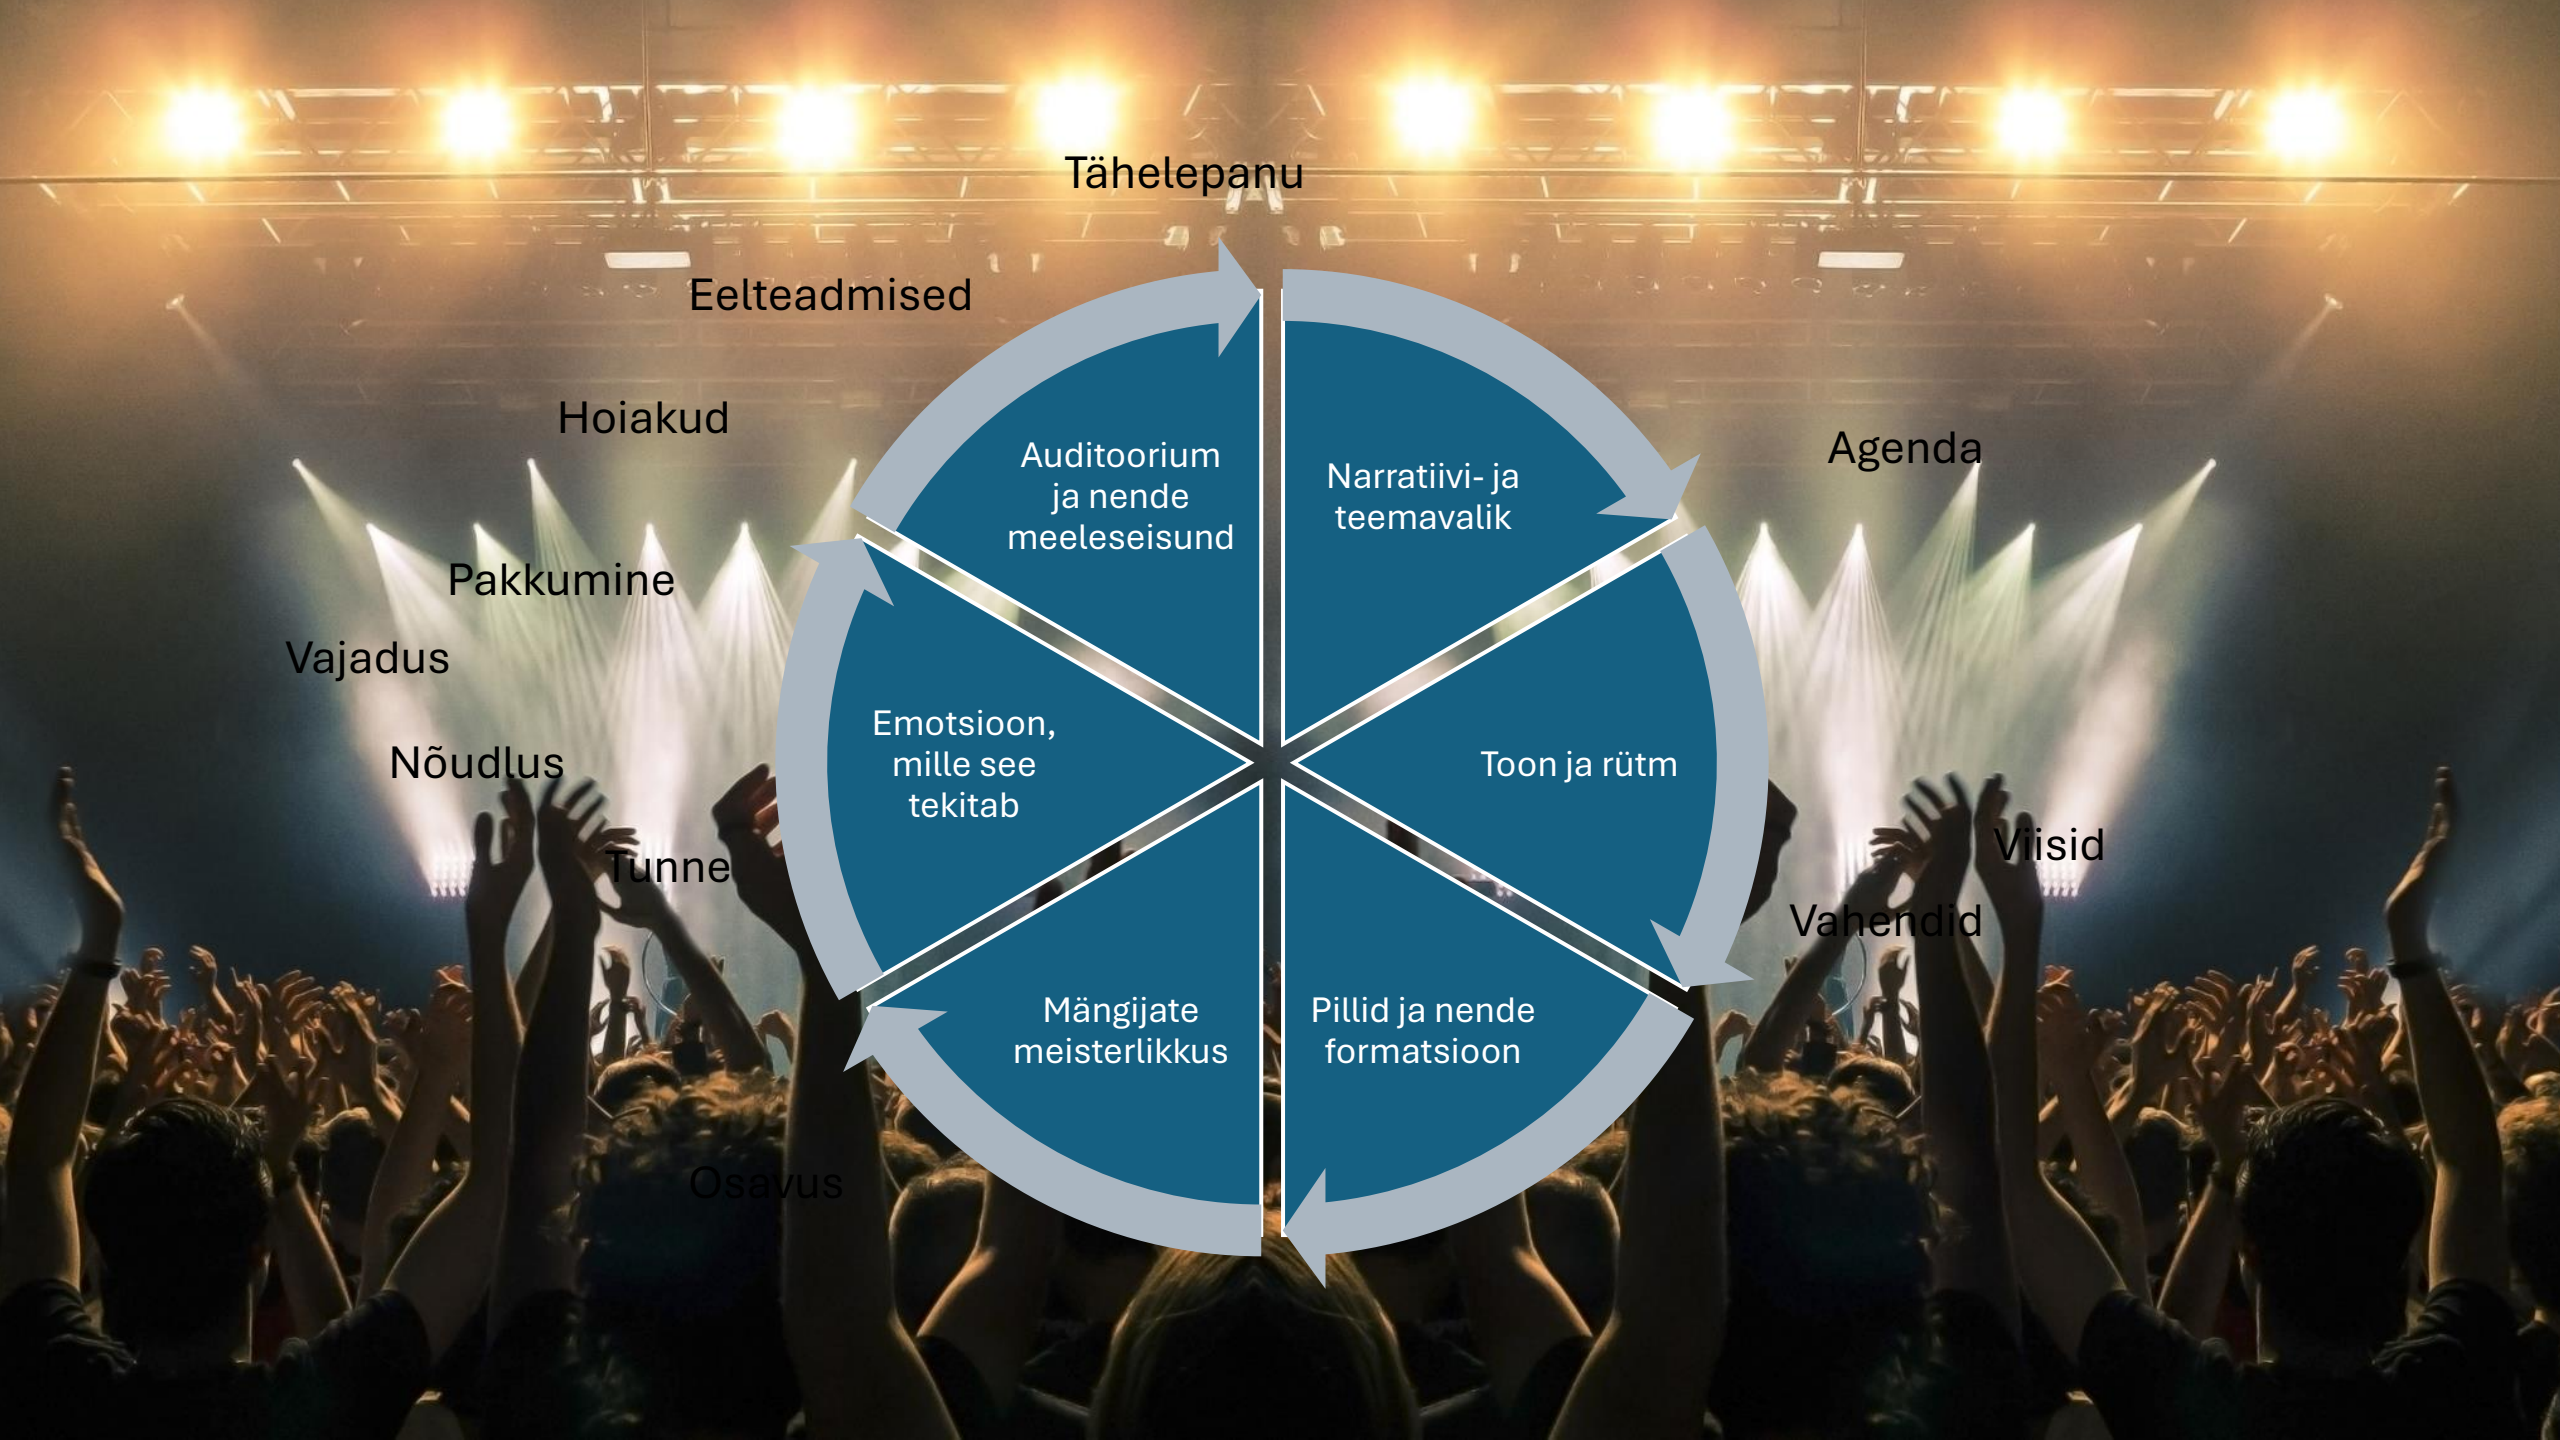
Tähelepanu

Eelteadmised

Hoiakud

Pakkumine

Vajadus

Nõudlus

Tunne

Osavus

Agenda

Viisid

Vahendid

Auditoorium ja nende meeleseisund

Narratiivi- ja teemavalik

Toon ja rütm

Pillid ja nende formatsioon

Mängijate meisterlikkus

Emotsioon, mille see tekitab